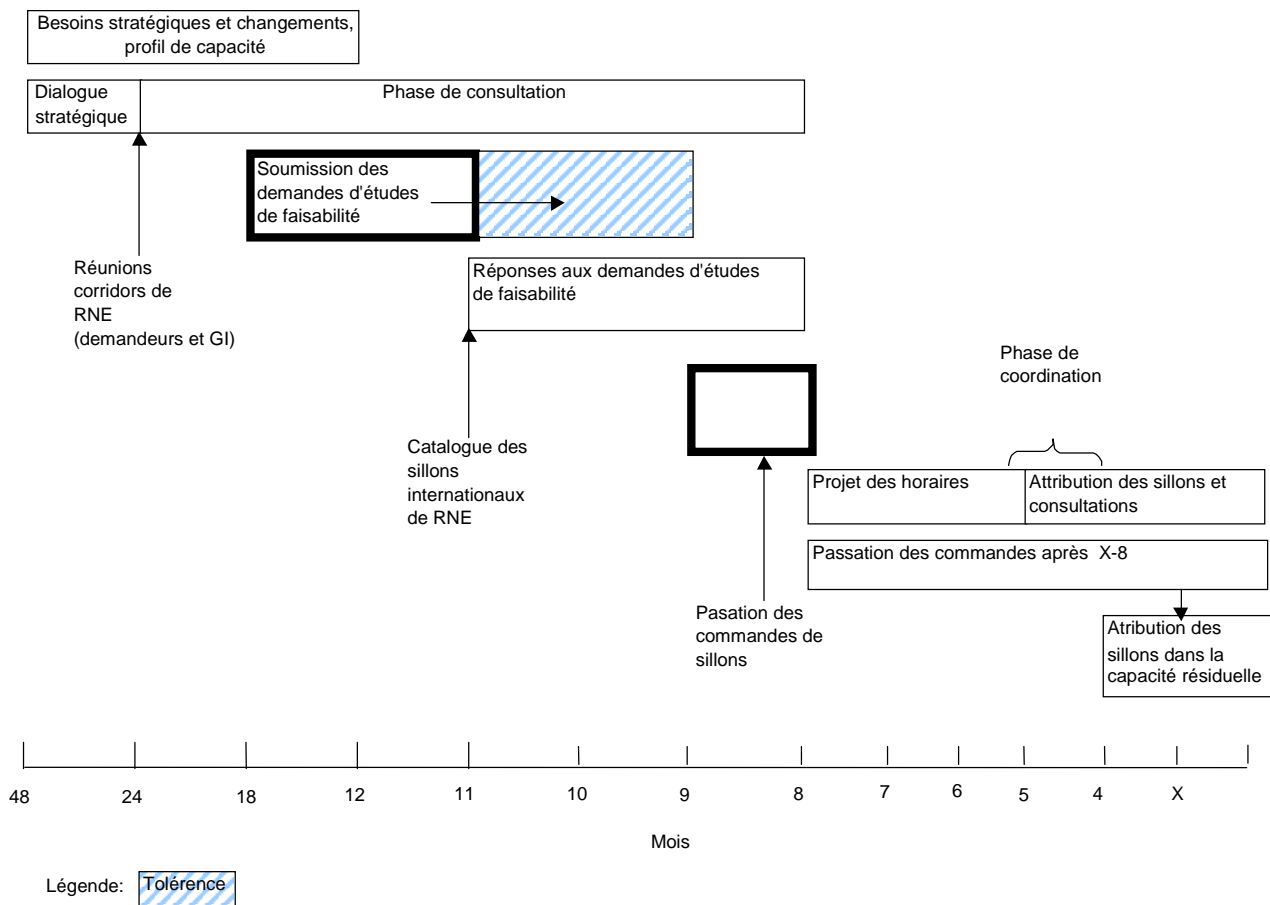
Besoins stratégiques et changements, profil de capacité

Dialogue stratégique

Phase de consultation

Soumission des demandes d'études de faisabilité

Réunions corridors de RNE (demandeurs et GI)

Réponses aux demandes d'études de faisabilité

Phase de coordination

Catalogue des sillons internationaux de RNE

Projet des horaires

Attribution des sillons et consultations

Passation des commandes après X-8

Pasation des commandes de sillons

Atribution des sillons dans la capacité résiduelle

48 24 18 12 11 10 9 8 7 6 5 4 X

Mois

Légende: Tolérence